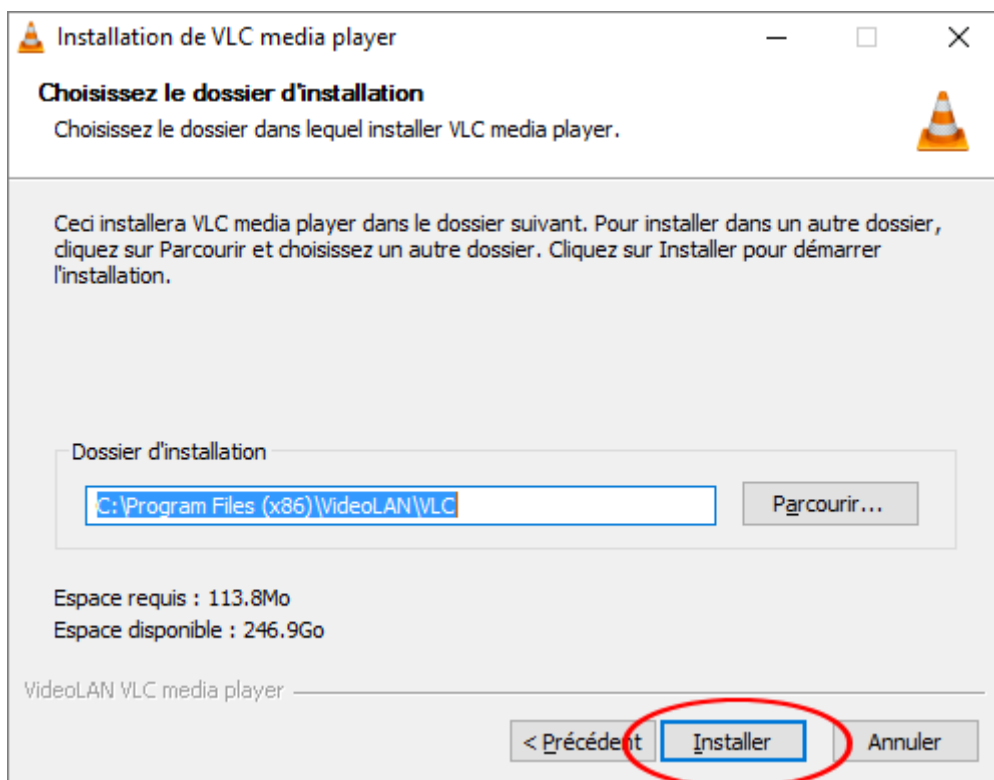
Installation de VLC media player

Choisissez le dossier d'installation
Choisissez le dossier dans lequel installer VLC media player.

Ceci installera VLC media player dans le dossier suivant. Pour installer dans un autre dossier, cliquez sur Parcourir et choisissez un autre dossier. Cliquez sur Installer pour démarrer l'installation.

Dossier d'installation
C:\Program Files (x86)\VideoLAN\VLC
Parcourir...

Espace requis : 113.8Mo
Espace disponible : 246.9Go

VideoLAN VLC media player

< Précédent
Installer
Annuler